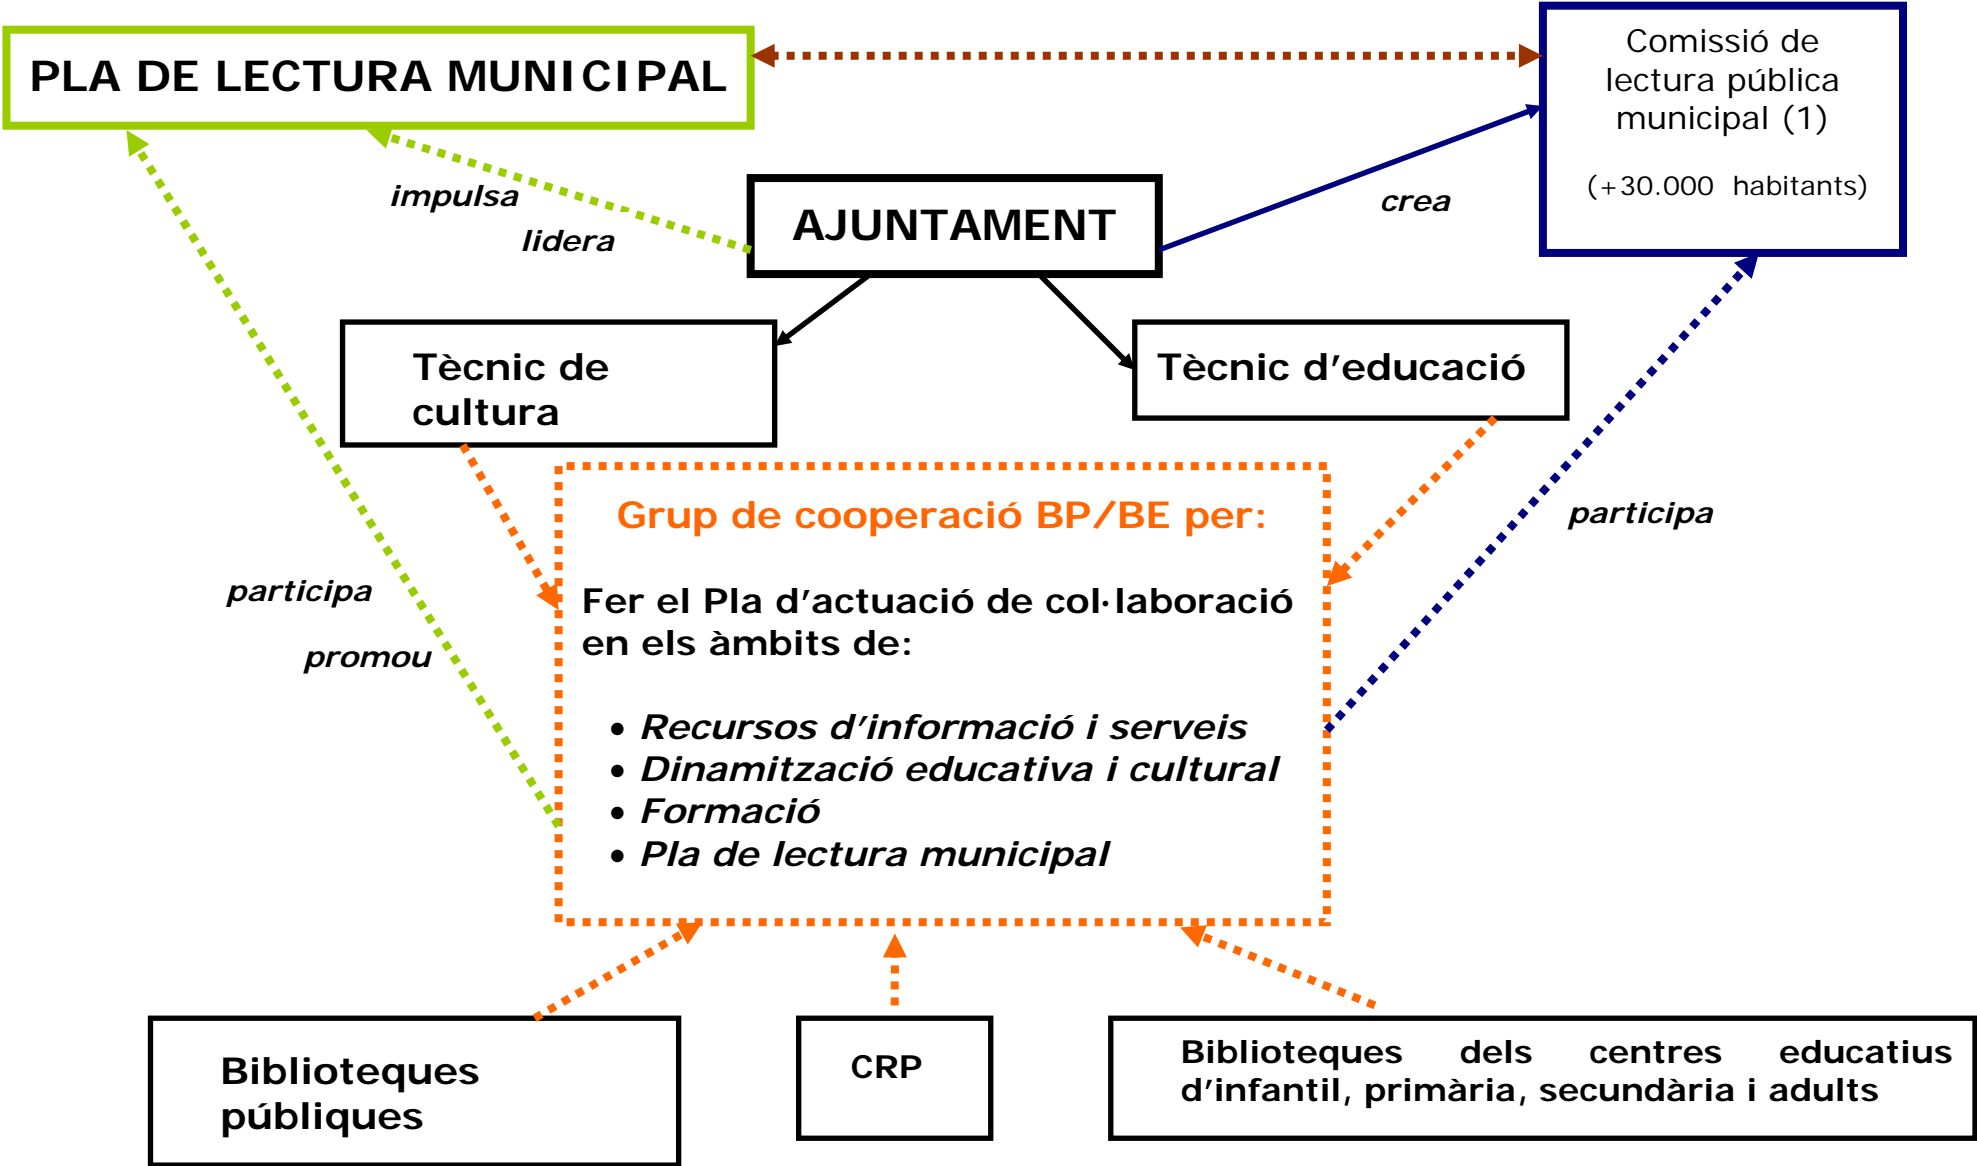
PLA DE LECTURA MUNICIPAL

Comissió de lectura pública municipal (1)

(+30.000 habitants)

impulsa

lidera

AJUNTAMENT

crea

Tècnic de cultura

Tècnic d'educació

participa

Grup de cooperació BP/BE per:

Fer el Pla d'actuació de col·laboració en els àmbits de:

- Recursos d'informació i serveis
- Dinamització educativa i cultural
- Formació
- Pla de lectura municipal

participa

promou

Biblioteques públiques

CRP

Biblioteques dels centres educatius d'infantil, primària, secundària i adults